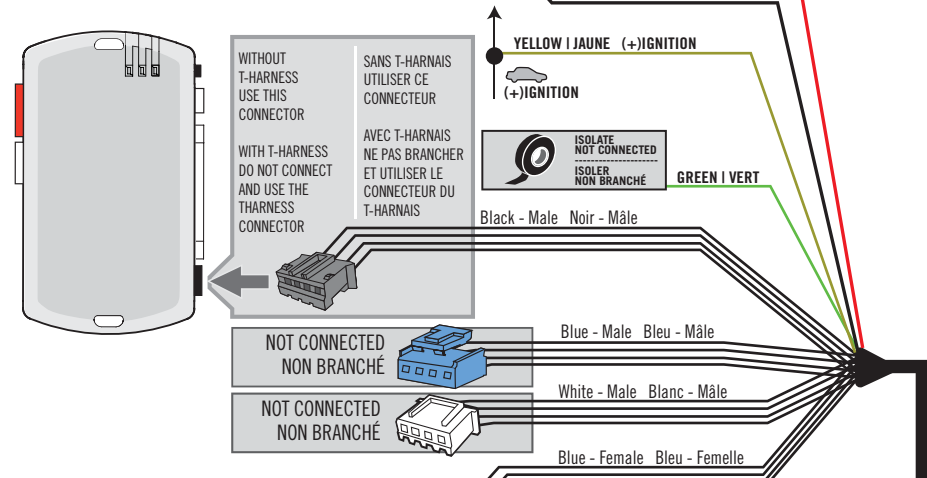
WITHOUT T-HARNESS USE THIS CONNECTOR

WITH T-HARNESS DO NOT CONNECT AND USE THE THARNESS CONNECTOR

SANS T-HARNAIS UTILISER CE CONNECTEUR

AVEC T-HARNAIS NE PAS BRANCHER ET UTILISER LE CONNECTEUR DU T-HARNAIS

YELLOW | JAUNE (+)IGNITION

(+)IGNITION

ISOLATE NOT CONNECTED

ISOLER NON BRANCHÉ

GREEN | VERT

Black - Male Noir - Mâle

NOT CONNECTED NON BRANCHÉ

Blue - Male Bleu - Mâle

NOT CONNECTED NON BRANCHÉ

White - Male Blanc - Mâle

Blue - Female Bleu - Femelle